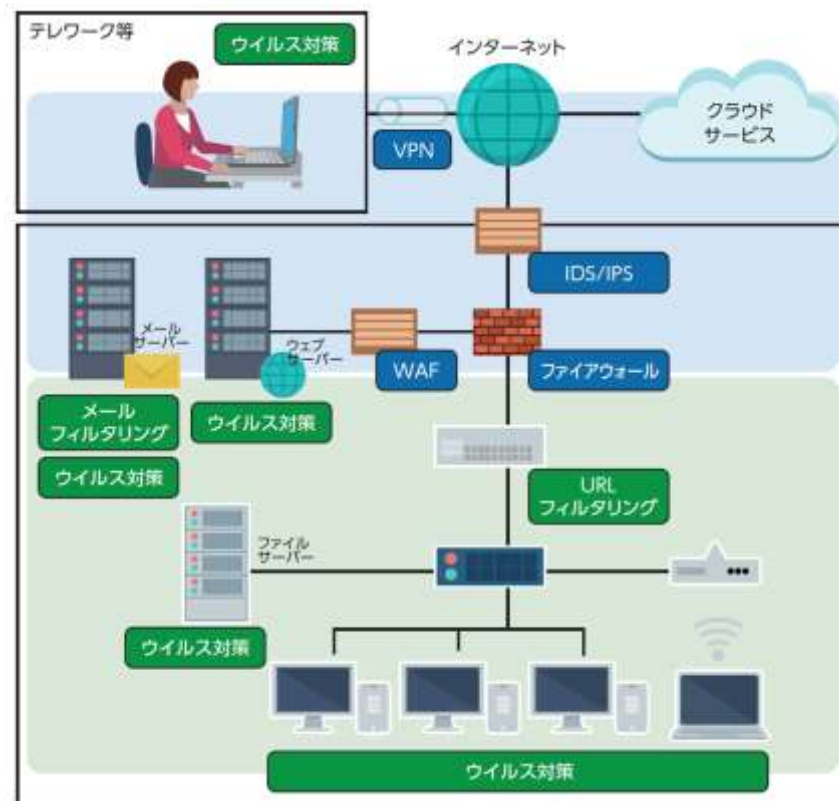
テレワーク等

ウイルス対策

インターネット

クラウドサービス

VPN

IDS/IPS

メールサーバー

ウェブサーバー

WAF

ファイアウォール

メールフィルタリング

ウイルス対策

ウイルス対策

URLフィルタリング

ファイルサーバー

ウイルス対策

ウイルス対策